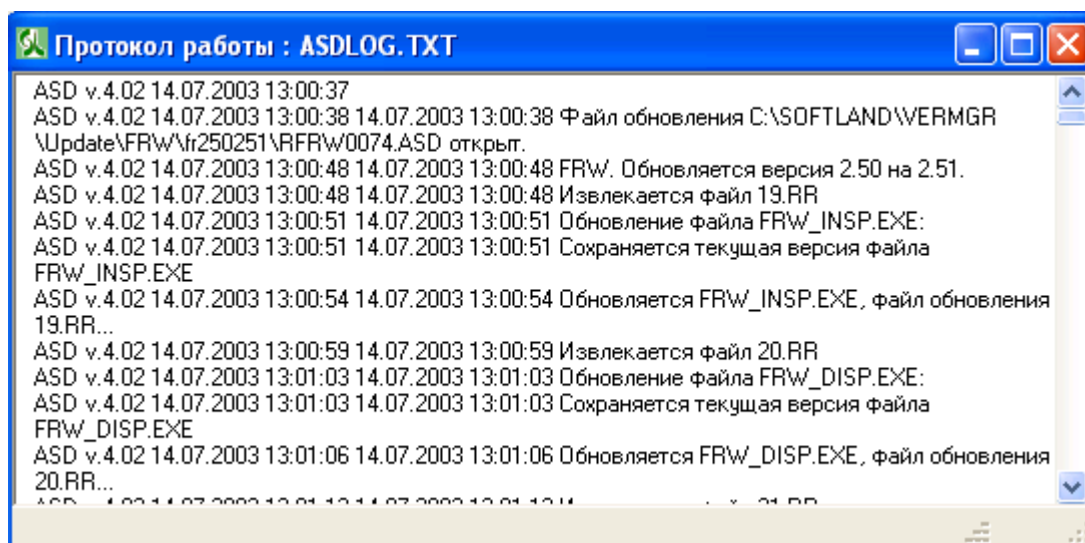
Протокол работы : ASDLOG.TXT

ASD v.4.02 14.07.2003 13:00:37
ASD v.4.02 14.07.2003 13:00:38 14.07.2003 13:00:38 Файл обновления C:\SOFTLAND\VERMGR\Update\FRW\fr250251\RFRW0074.ASD открыт.
ASD v.4.02 14.07.2003 13:00:48 14.07.2003 13:00:48 FRW. Обновляется версия 2.50 на 2.51.
ASD v.4.02 14.07.2003 13:00:48 14.07.2003 13:00:48 Извлекается файл 19.RR
ASD v.4.02 14.07.2003 13:00:51 14.07.2003 13:00:51 Обновление файла FRW_INSP.EXE:
ASD v.4.02 14.07.2003 13:00:51 14.07.2003 13:00:51 Сохраняется текущая версия файла FRW_INSP.EXE
ASD v.4.02 14.07.2003 13:00:54 14.07.2003 13:00:54 Обновляется FRW_INSP.EXE, файл обновления 19.RR...
ASD v.4.02 14.07.2003 13:00:59 14.07.2003 13:00:59 Извлекается файл 20.RR
ASD v.4.02 14.07.2003 13:01:03 14.07.2003 13:01:03 Обновление файла FRW_DISP.EXE:
ASD v.4.02 14.07.2003 13:01:03 14.07.2003 13:01:03 Сохраняется текущая версия файла FRW_DISP.EXE
ASD v.4.02 14.07.2003 13:01:06 14.07.2003 13:01:06 Обновляется FRW_DISP.EXE, файл обновления 20.RR...
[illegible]